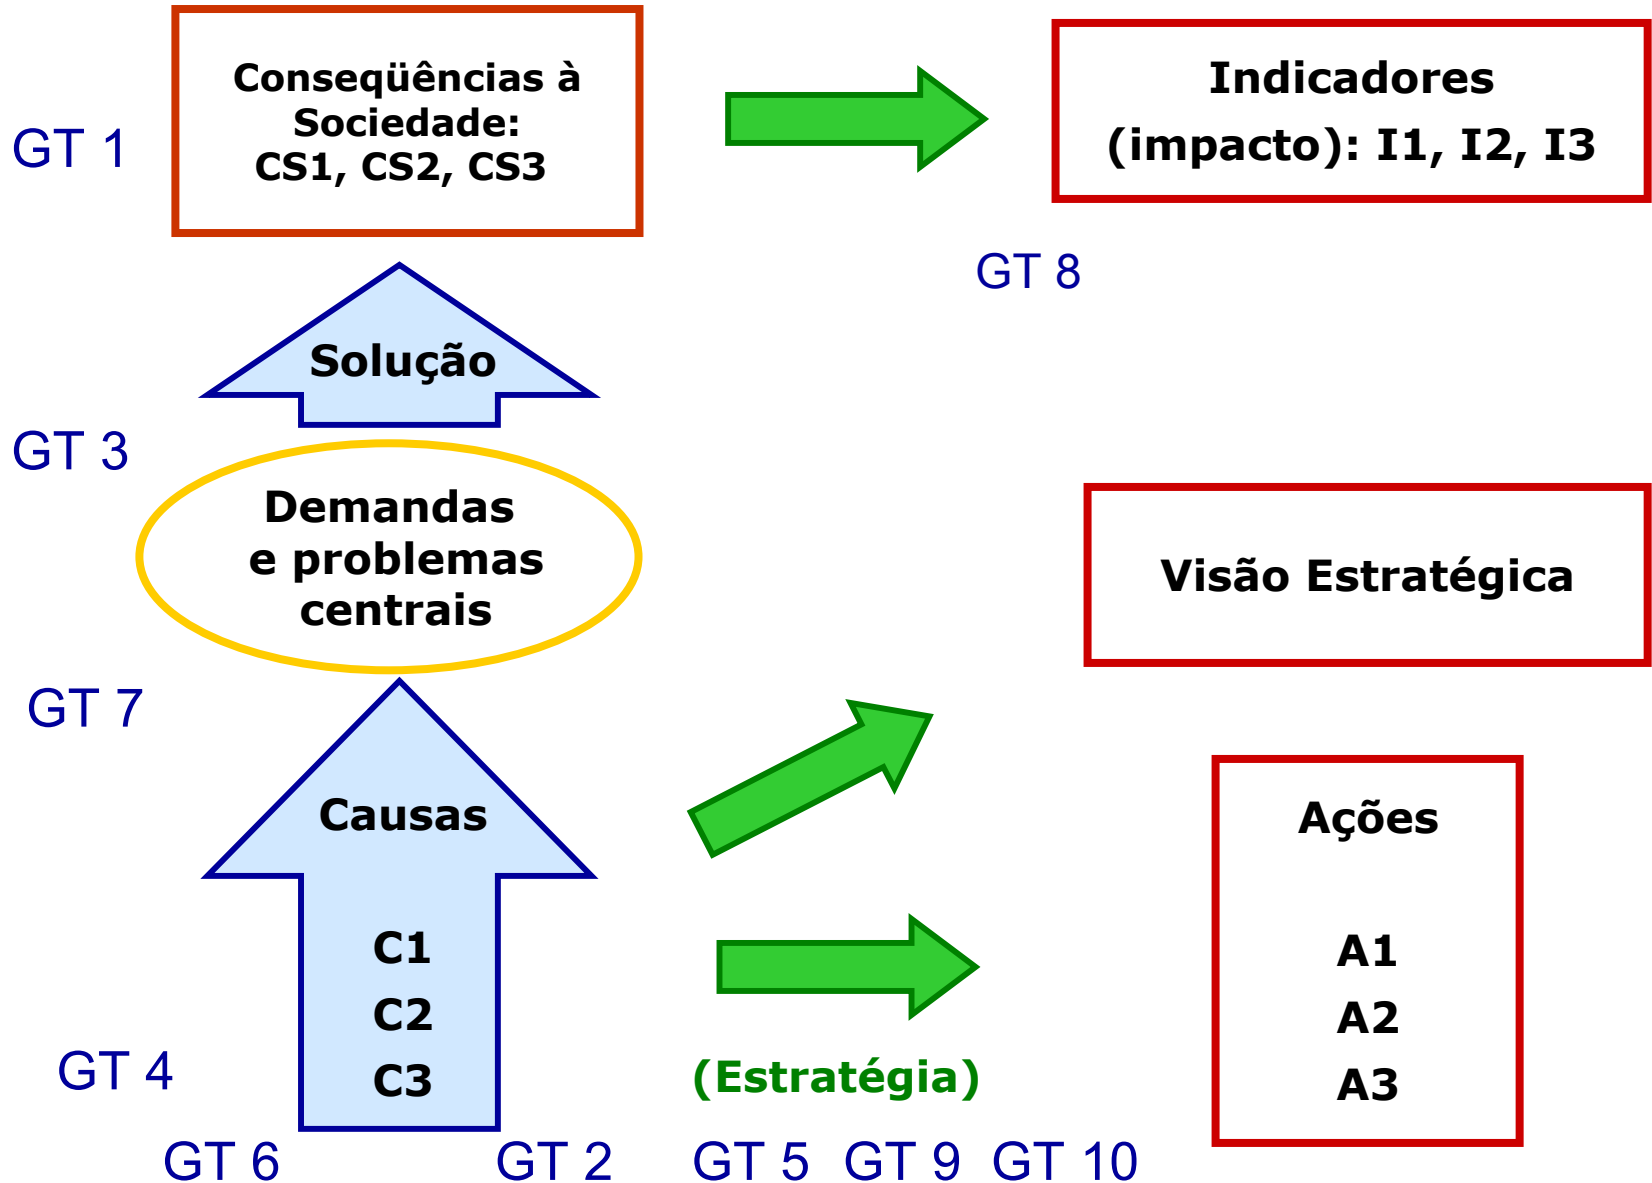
GT 1

Conseqüências à Sociedade: CS1, CS2, CS3

Indicadores (impacto): I1, I2, I3

GT 8

Solução

GT 3

Demandas e problemas centrais

Visão Estratégica

GT 7

Causas

C1
C2
C3

Ações

A1
A2
A3

GT 4

(Estratégia)

GT 6 GT 2 GT 5 GT 9 GT 10